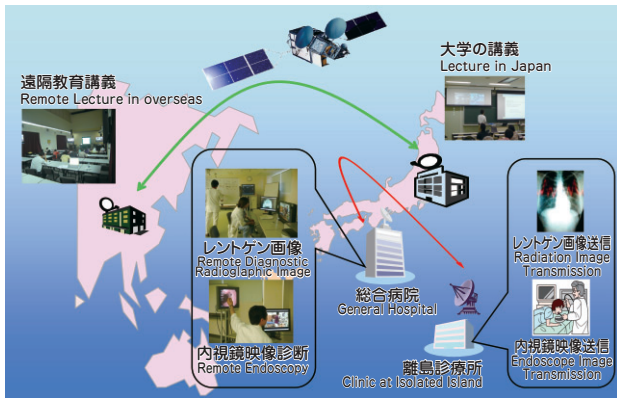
大学の講義
Lecture in Japan

遠隔教育講義
Remote Lecture in overseas

レントゲン画像
Remote Diagnostic Radioglaphic Image

内視鏡映像診断
Remote Endoscopy

総合病院
General Hospital

離島診療所
Clinic at Isolated Island

レントゲン画像送信
Radiation Image Transmission

内視鏡映像送信
Endoscope Image Transmission